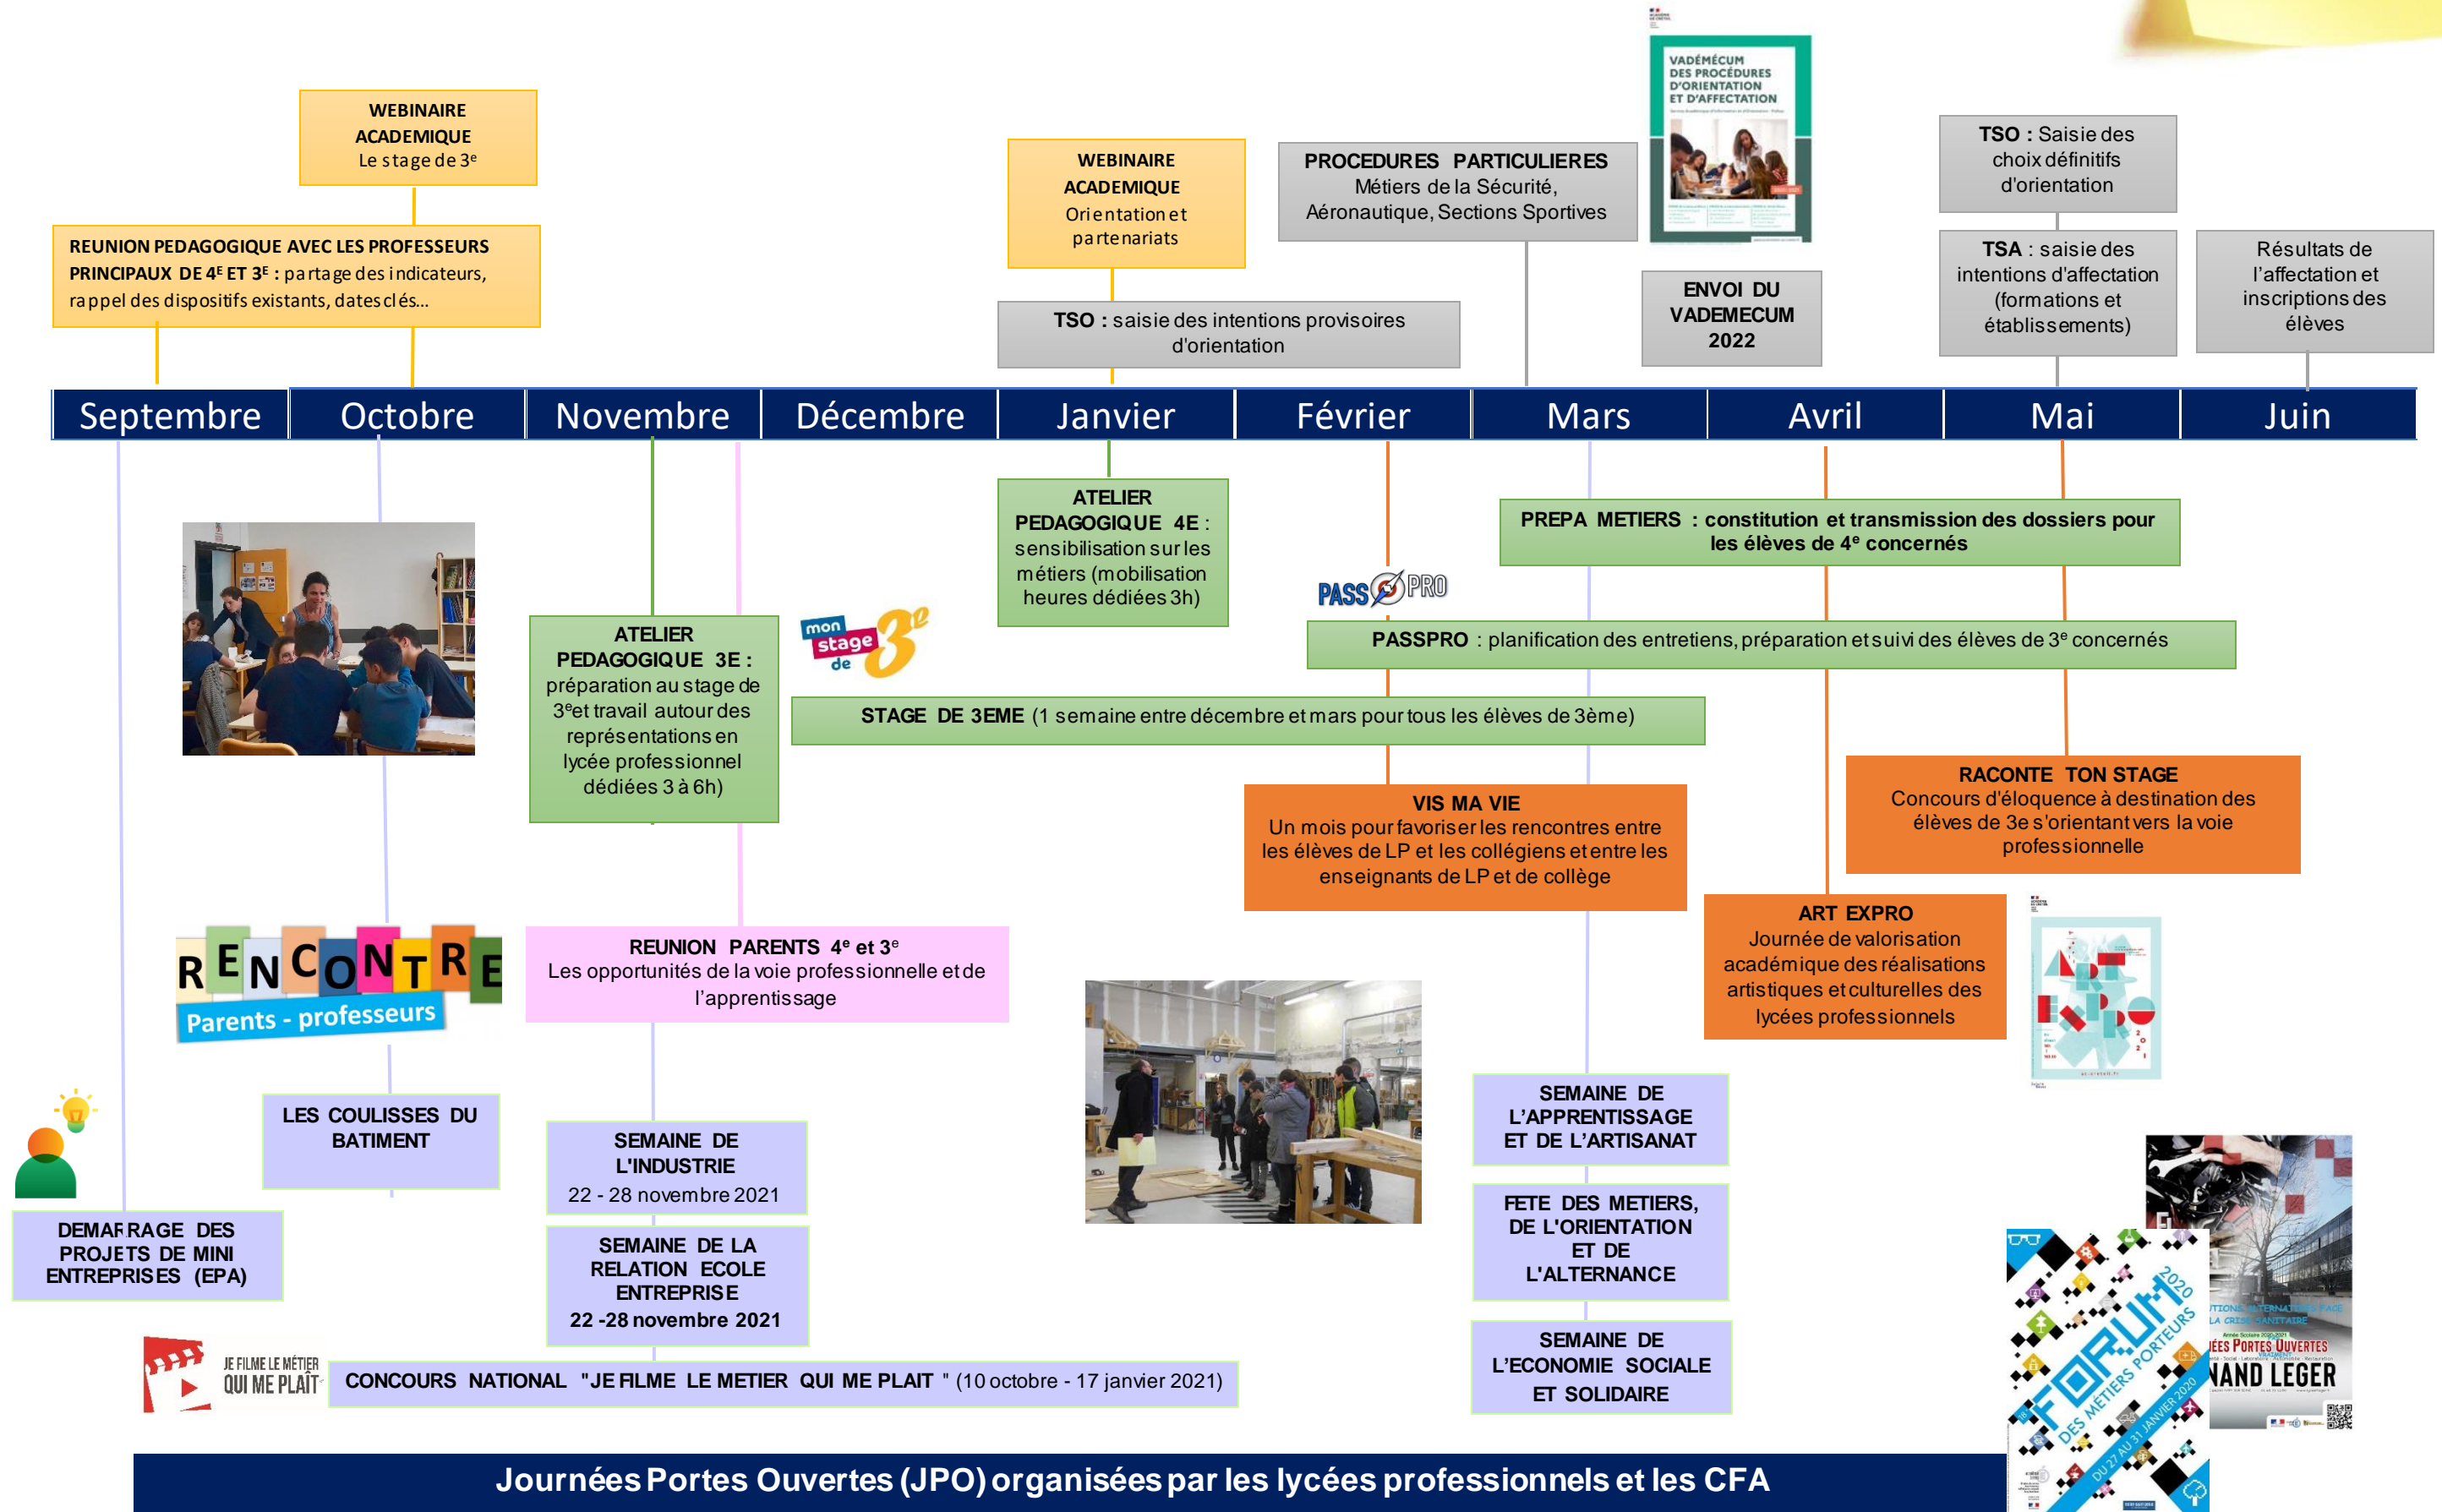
WEBINAIRE ACADEMIQUE
Le stage de 3$^e$

REUNION PEDAGOGIQUE AVEC LES PROFESSEURS PRINCIPAUX DE 4$^E$ ET 3$^E$ : partage des indicateurs, rappel des dispositifs existants, dates clés…

WEBINAIRE ACADEMIQUE
Orientation et partenariats

TSO : saisie des intentions provisoires d'orientation

PROCEDURES PARTICULIERES
Métiers de la Sécurité, Aéronautique, Sections Sportives

VADÉMÉCUM DES PROCÉDURES D'ORIENTATION ET D'AFFECTATION

ENVOI DU VADEMECUM 2022

TSO : Saisie des choix définitifs d'orientation

TSA : saisie des intentions d'affectation (formations et établissements)

Résultats de l'affectation et inscriptions des élèves

| Septembre | Octobre | Novembre | Décembre | Janvier | Février | Mars | Avril | Mai | Juin |
|---|---|---|---|---|---|---|---|---|---|

ATELIER PEDAGOGIQUE 4E : sensibilisation sur les métiers (mobilisation heures dédiées 3h)

PREPA METIERS : constitution et transmission des dossiers pour les élèves de 4$^e$ concernés

PASS PRO

PASSPRO : planification des entretiens, préparation et suivi des élèves de 3$^e$ concernés

ATELIER PEDAGOGIQUE 3E : préparation au stage de 3$^e$et travail autour des représentations en lycée professionnel dédiées 3 à 6h)

mon stage de 3$^e$

STAGE DE 3EME (1 semaine entre décembre et mars pour tous les élèves de 3ème)

RACONTE TON STAGE
Concours d'éloquence à destination des élèves de 3e s'orientant vers la voie professionnelle

VIS MA VIE
Un mois pour favoriser les rencontres entre les élèves de LP et les collégiens et entre les enseignants de LP et de collège

ART EXPRO
Journée de valorisation académique des réalisations artistiques et culturelles des lycées professionnels

RENCONTRE Parents - professeurs

REUNION PARENTS 4$^e$ et 3$^e$
Les opportunités de la voie professionnelle et de l'apprentissage

LES COULISSES DU BATIMENT

SEMAINE DE L'APPRENTISSAGE ET DE L'ARTISANAT

SEMAINE DE L'INDUSTRIE
22 - 28 novembre 2021

DEMARRAGE DES PROJETS DE MINI ENTREPRISES (EPA)

SEMAINE DE LA RELATION ECOLE ENTREPRISE
22 -28 novembre 2021

FETE DES METIERS, DE L'ORIENTATION ET DE L'ALTERNANCE

SEMAINE DE L'ECONOMIE SOCIALE ET SOLIDAIRE

JE FILME LE MÉTIER QUI ME PLAÎT

CONCOURS NATIONAL "JE FILME LE METIER QUI ME PLAIT " (10 octobre - 17 janvier 2021)

FORUM DES MÉTIERS PORTEURS 2020
DU 27 AU 31 JANVIER 2020

ÉES PORTES OUVERTES
NAND LEGER

Journées Portes Ouvertes (JPO) organisées par les lycées professionnels et les CFA